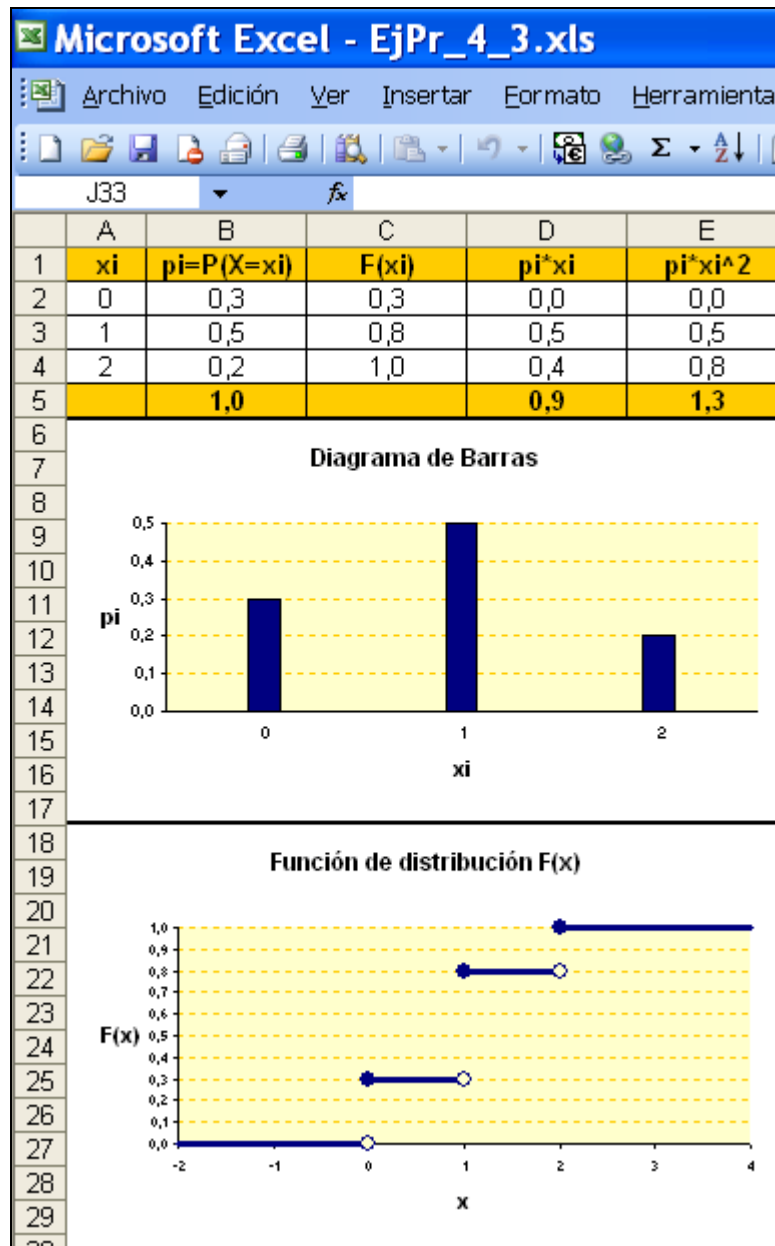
Microsoft Excel - EjPr_4_3.xls

Archivo Edición Ver Insertar Formato Herramienta

J33 $f_x$

| | A | B | C | D | E |
|---|---|---|---|---|---|
| 1 | xi | pi=P(X=xi) | F(xi) | pi*xi | pi*xi^2 |
| 2 | 0 | 0,3 | 0,3 | 0,0 | 0,0 |
| 3 | 1 | 0,5 | 0,8 | 0,5 | 0,5 |
| 4 | 2 | 0,2 | 1,0 | 0,4 | 0,8 |
| 5 | | 1,0 | | 0,9 | 1,3 |

6 7 8 9 10 11 12 13 14 15 16 17

Diagrama de Barras

0,5 0,4 0,3 0,2 0,1 0,0

pi

0 1 2

xi

18 19 20 21 22 23 24 25 26 27 28 29

Función de distribución F(x)

1,0 0,9 0,8 0,7 0,6 0,5 0,4 0,3 0,2 0,1 0,0

F(x)

-2 -1 0 1 2 3 4

x